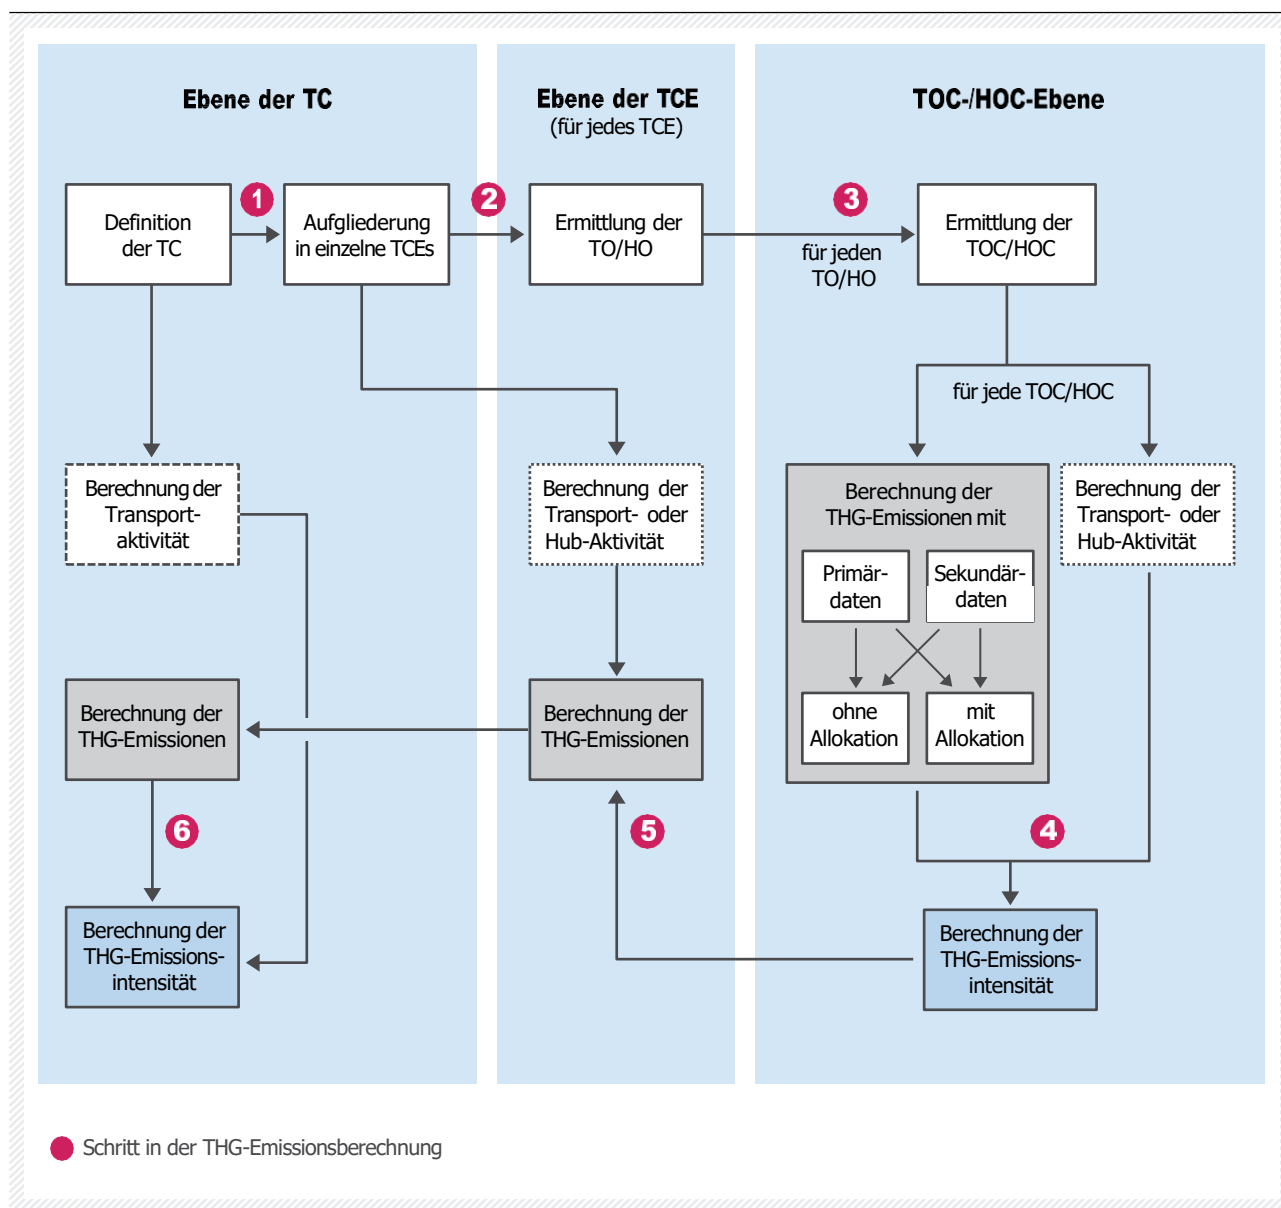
Ebene der TC

Ebene der TCE
(für jedes TCE)

TOC-/HOC-Ebene

Definition der TC

1

Aufgliederung in einzelne TCEs

2

Ermittlung der TO/HO

3

für jeden TO/HO

Ermittlung der TOC/HOC

für jede TOC/HOC

Berechnung der Transport-aktivität

Berechnung der Transport- oder Hub-Aktivität

Berechnung der THG-Emissionen mit

Primärdaten

Sekundärdaten

ohne Allokation

mit Allokation

Berechnung der Transport- oder Hub-Aktivität

Berechnung der THG-Emissionen

Berechnung der THG-Emissionen

6

5

4

Berechnung der THG-Emissionsintensität

Berechnung der THG-Emissionsintensität

Schritt in der THG-Emissionsberechnung